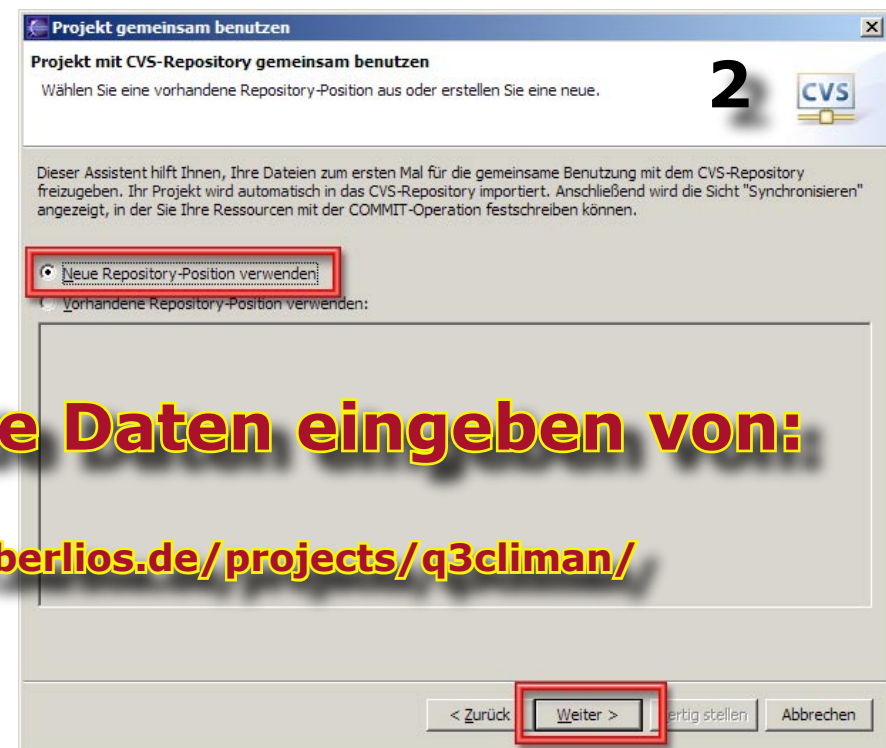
Projekt gemeinsam benutzen

Projekt mit CVS-Repository gemeinsam benutzen

Wählen Sie eine vorhandene Repository-Position aus oder erstellen Sie eine neue.

2

CVS

Dieser Assistent hilft Ihnen, Ihre Dateien zum ersten Mal für die gemeinsame Benutzung mit dem CVS-Repository freizugeben. Ihr Projekt wird automatisch in das CVS-Repository importiert. Anschließend wird die Sicht "Synchronisieren" angezeigt, in der Sie Ihre Ressourcen mit der COMMIT-Operation festschreiben können.

Neue Repository-Position verwenden

Vorhandene Repository-Position verwenden:

e Daten eingeben von:

berlios.de/projects/q3climan/

< Zurück

Weiter >

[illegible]rtig stellen

Abbrechen